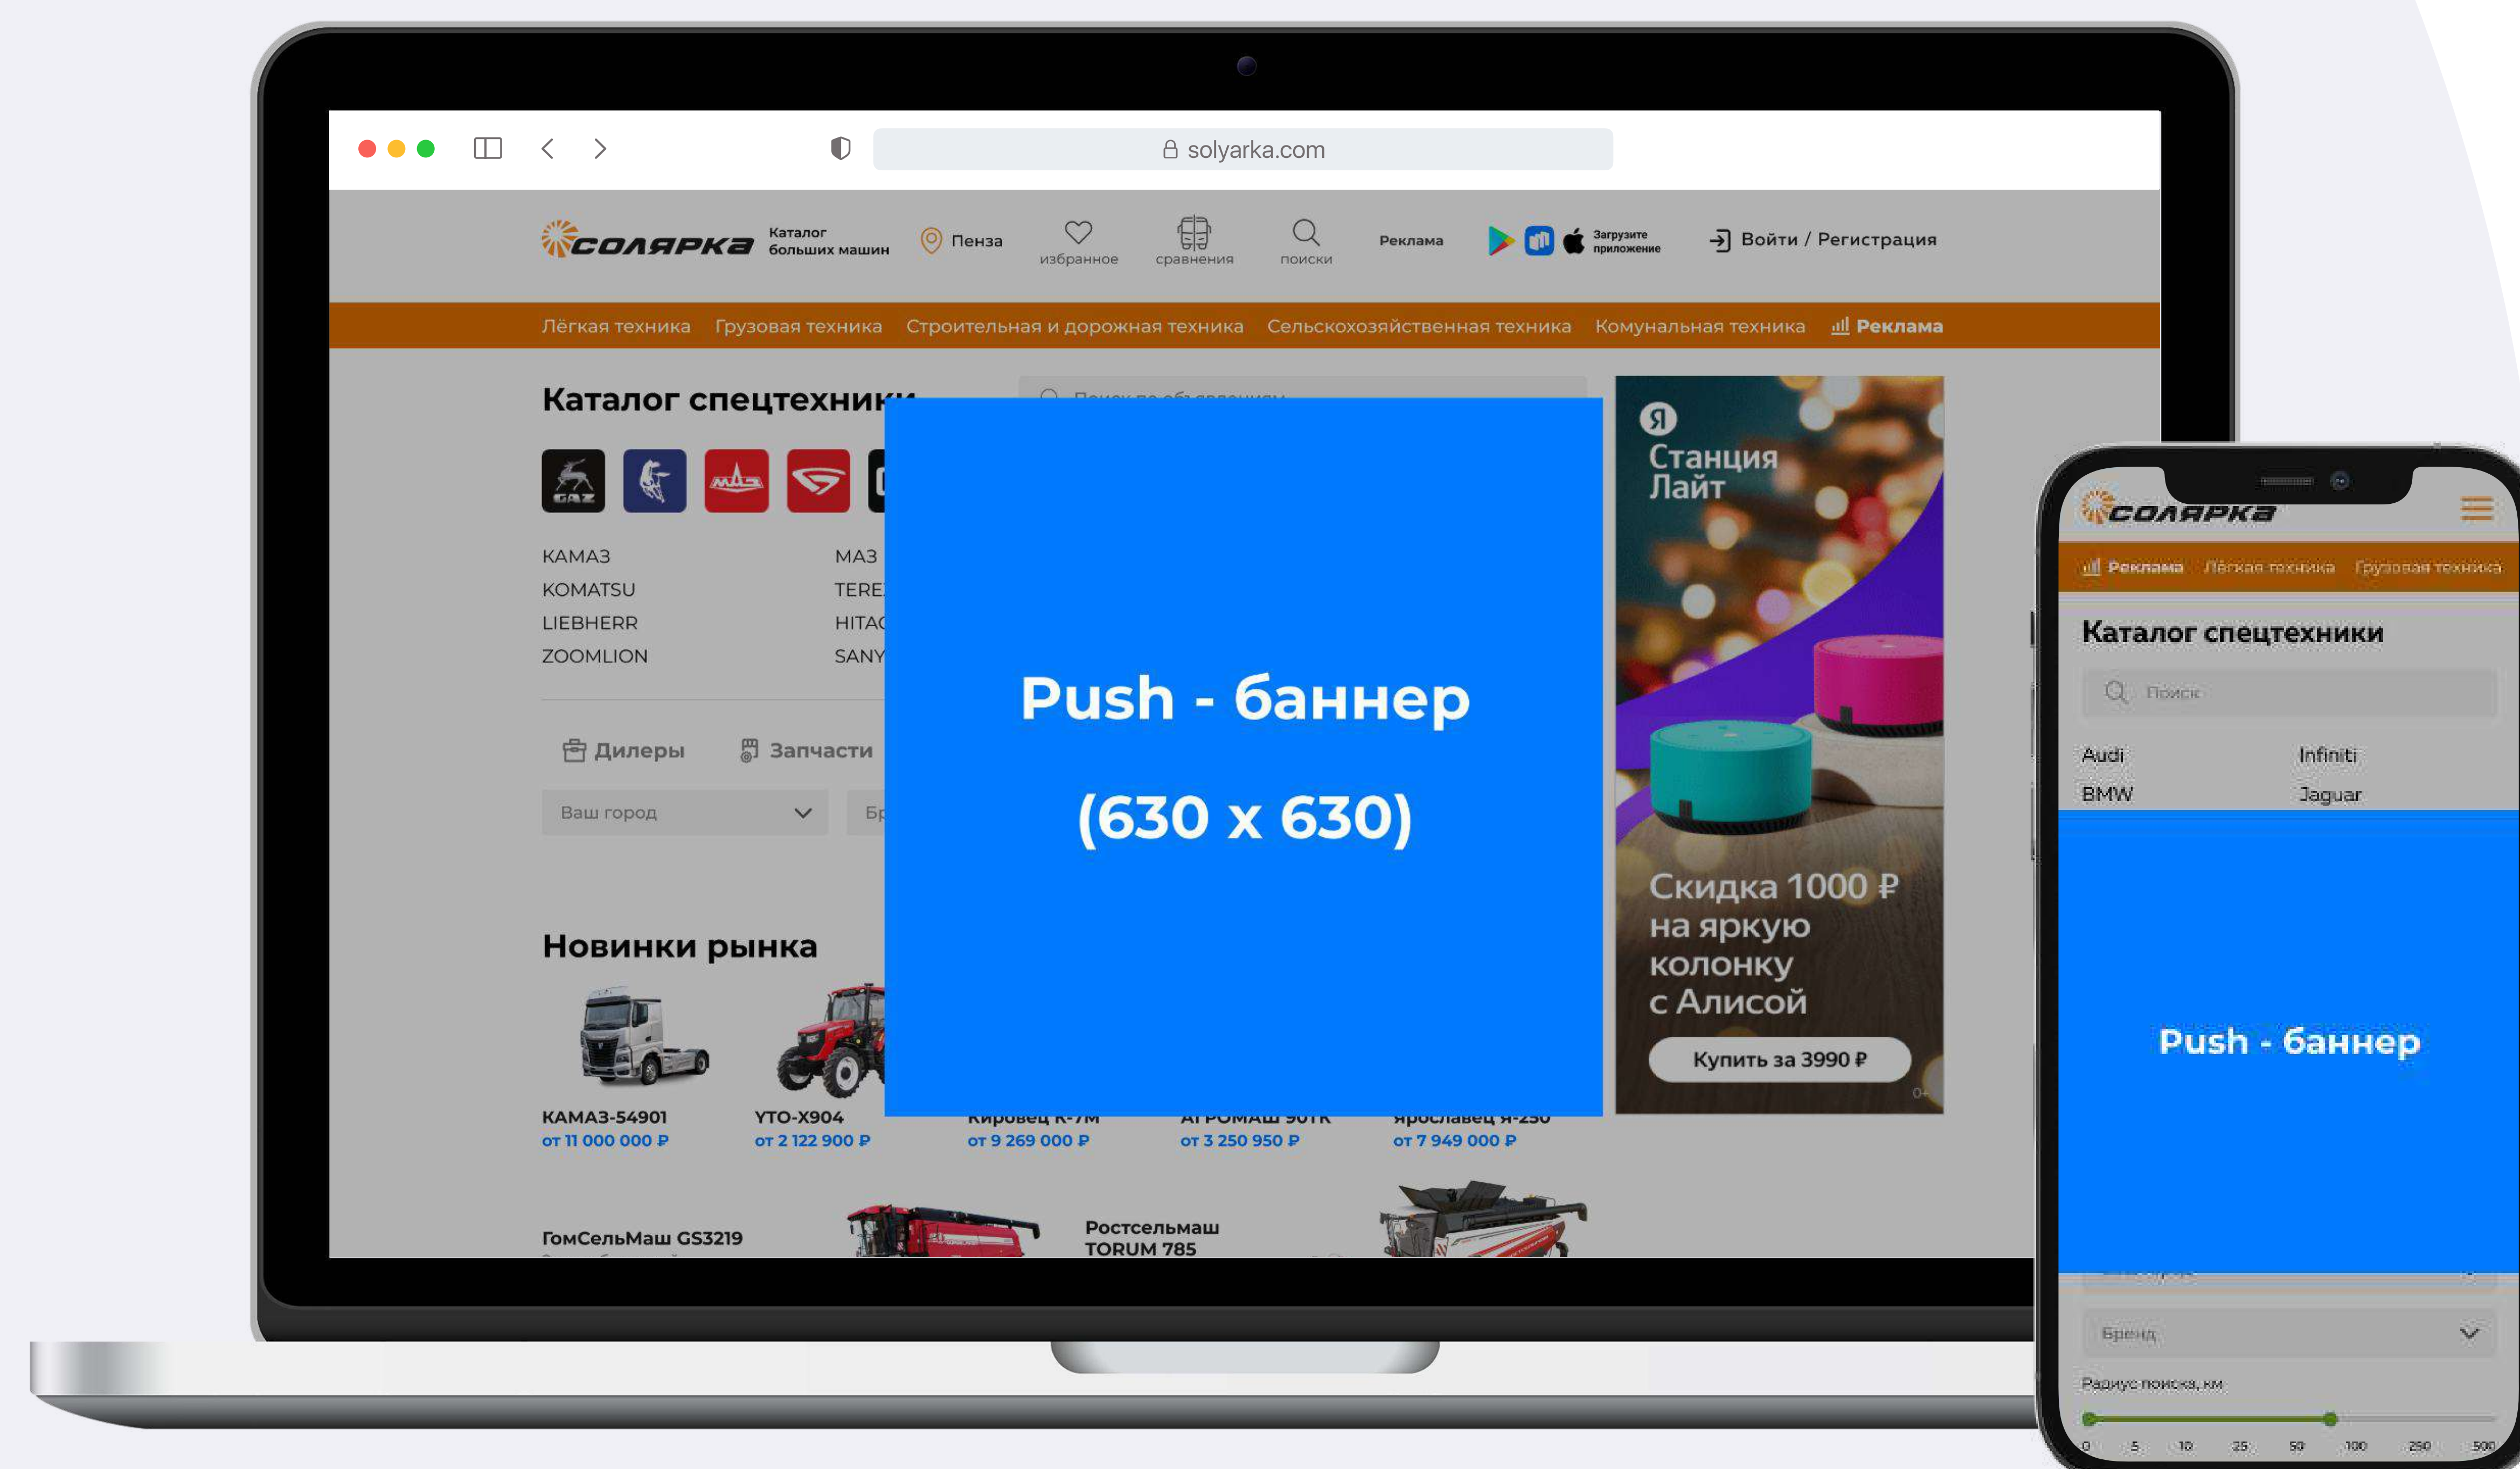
solyarka.com

СОЛЯРКА Каталог больших машин
Пенза
избранное
сравнения
поиски
Реклама
Загрузите приложение
Войти / Регистрация

Лёгкая техника Грузовая техника Строительная и дорожная техника Сельскохозяйственная техника Комунальная техника Реклама

Каталог спецтехники

GAZ

КАМАЗ
KOMATSU
LIEBHERR
ZOOMLION

МАЗ
TERE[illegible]
HITA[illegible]
SANY

Дилеры Запчасти

Ваш город
Бр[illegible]

Новинки рынка

КАМАЗ-54901
от 11 000 000 ₽

YTO-X904
от 2 122 900 ₽

Кировец К-7М
от 9 269 000 ₽

АГРОМАШ 90ТК
от 3 250 950 ₽

Ярославец Я-250
от 7 949 000 ₽

ГомСельМаш GS3219

Ростсельмаш TORUM 785

Push - баннер
(630 x 630)

Я Станция Лайт
Скидка 1000 ₽ на яркую колонку с Алисой
Купить за 3990 ₽
0+

СОЛЯРКА
Реклама Лёгкая техника Грузовая техника
Каталог спецтехники
Поиск
Audi
Infiniti
BMW
Jaguar
Push - баннер
Бренд
Радиус поиска, км
0 5 10 25 50 100 250 500